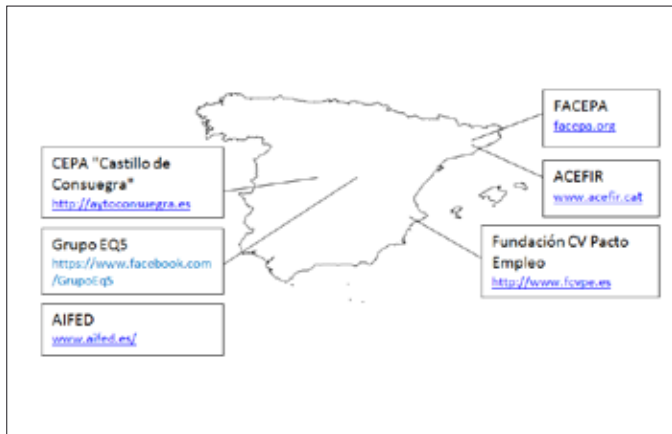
FACEPA
facepa.org

CEPA "Castillo de Consuegra"
http://aytoconsuegra.es

ACEFIR
www.acefir.cat

Grupo EQ5
https://www.facebook.com/GrupoEQ5

Fundación CV Pacto Empleo
http://www.fcvpe.es

AIFED
www.aifed.es/